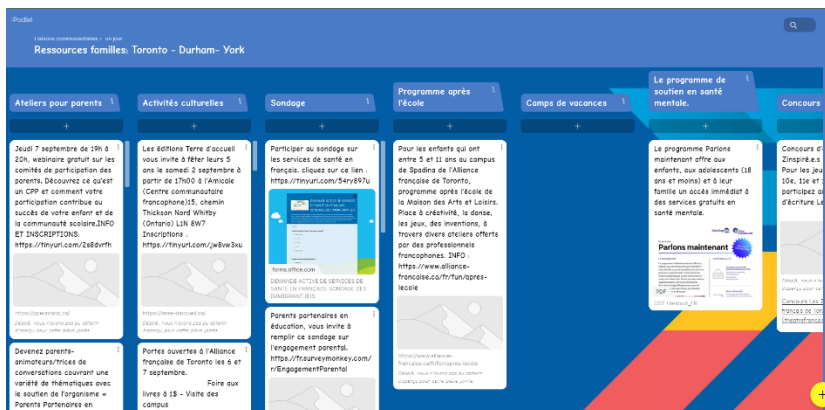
Padlet

Liaisons communautaires • un jour

Ressources familles: Toronto - Durham- York

Ateliers pour parents

+

Jeudi 7 septembre de 19h à 20h, webinaire gratuit sur les comités de participation des parents. Découvrez ce qu'est un CPP et comment votre participation contribue au succès de votre enfant et de la communauté scolaire.INFO ET INSCRIPTIONS. https://tinyurl.com/2s8dvrfh

https://parentsreo.ca/

Désolé, nous n'avons pas pu obtenir d'aperçu pour cette page/lien

Devenez parents-animateurs/trices de conversations couvrant une variété de thématiques avec le soutien de l'organisme « Parents Partenaires en

Activités culturelles

+

Les éditions Terre d'accueil vous invite à fêter leurs 5 ans le samedi 2 septembre à partir de 17h00 à l'Amicale (Centre communautaire francophone)15, chemin Thickson Nord Whitby (Ontario) L1N 8W7 Inscriptions . https://tinyurl.com/jw9vw3xu

https://terre-daccueil.ca/

Désolé, nous n'avons pas pu obtenir d'aperçu pour cette page/lien

Portes ouvertes à l'Alliance française de Toronto les 6 et 7 septembre. Foire aux livres à 1$ - Visite des campus

Sondage

+

Participer au sondage sur les services de santé en français. cliquez sur ce lien : https://tinyurl.com/54rv897u

forms.office.com

DEMANDE ACTIVE DE SERVICES DE SANTÉ EN FRANÇAIS: SONDAGE DES IMMIGRANT·ES

Parents partenaires en éducation, vous invite à remplir ce sondage sur l'engagement parental. https://fr.surveymonkey.com/r/EngagementParental

Programme après l'école

+

Pour les enfants qui ont entre 5 et 11 ans au campus de Spadina de l'Alliance française de Toronto, programme après l'école de la Maison des Arts et Loisirs. Place à créativité, la danse, les jeux, des inventions, à travers divers ateliers offerts par des professionnels francophones. INFO : https://www.alliance-francaise.ca/fr/fun/apres-lecole

https://www.alliance-francaise.ca/fr/fun/apres-lecole

Désolé, nous n'avons pas pu obtenir d'aperçu pour cette page/lien

Camps de vacances

+

Le programme de soutien en santé mentale.

+

Le programme Parlons maintenant offre aux enfants, aux adolescents (18 ans et moins) et à leur famille un accès immédiat à des services gratuits en santé mentale.

Parlons maintenant

PDF Parlons-FR

Concours

+

Concours d' Zinspiré.e.s Pour les jeu 10e, 11e et participez au d'écriture Le

Désolé, nous n'avons pas pu obtenir

Concours Les Z français de l'on theatrefrancais